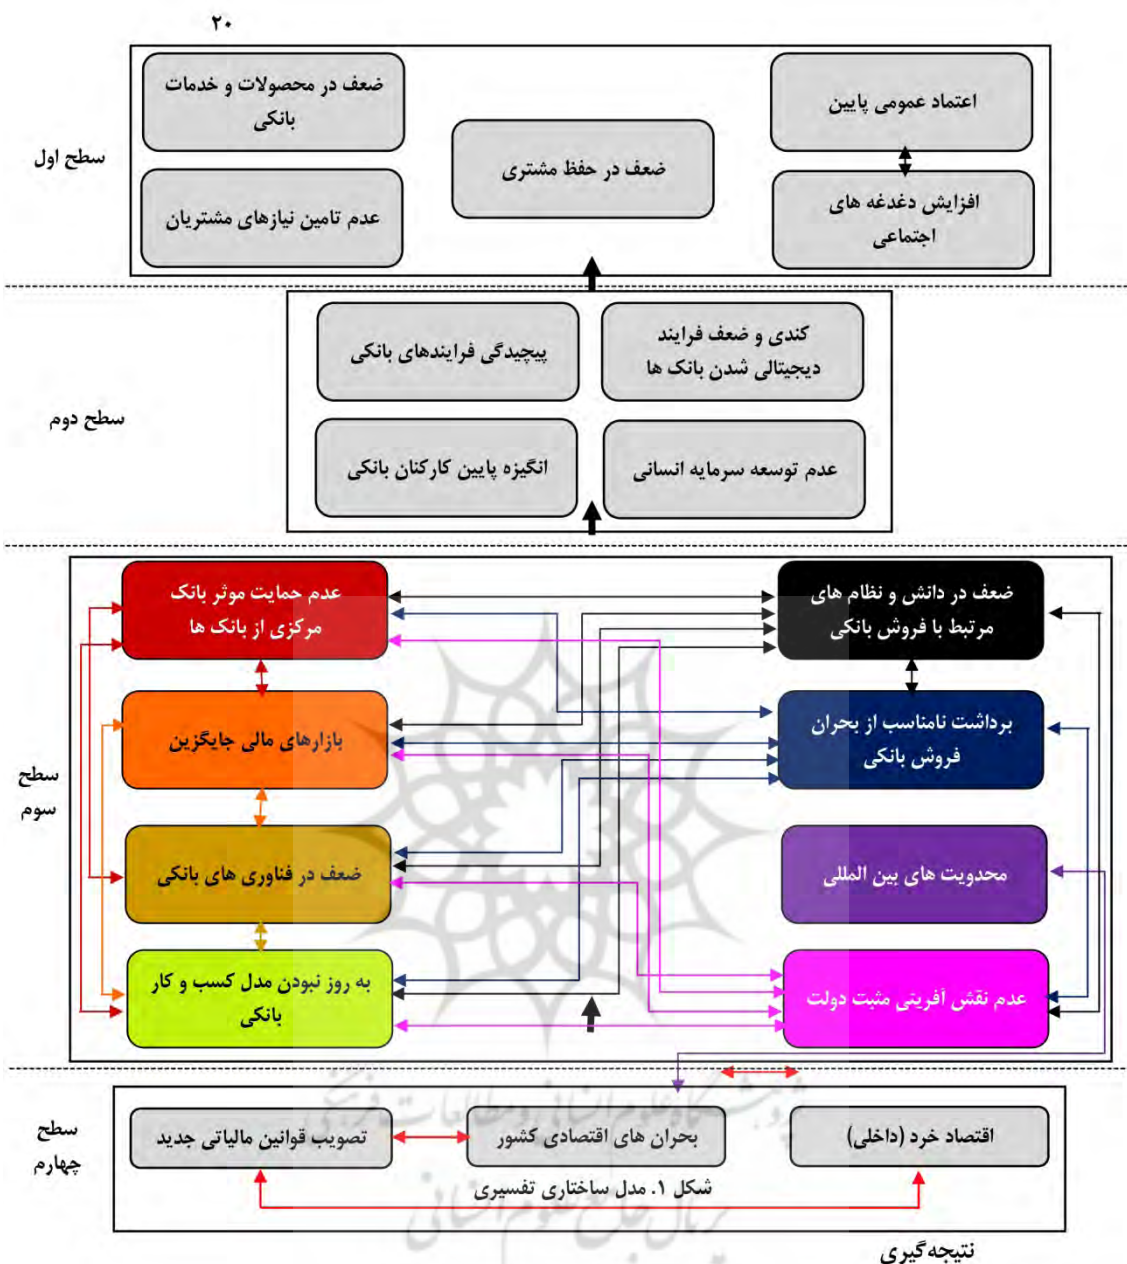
۲۰

سطح اول

اعتماد عمومی پایین

افزایش دغدغه های اجتماعی

ضعف در حفظ مشتری

ضعف در محصولات و خدمات بانکی

عدم تامین نیازهای مشتریان

سطح دوم

کندی و ضعف فرایند دیجیتالی شدن بانک ها

پیچیدگی فرایندهای بانکی

عدم توسعه سرمایه انسانی

انگیزه پایین کارکنان بانکی

سطح سوم

ضعف در دانش و نظام های مرتبط با فروش بانکی

عدم حمایت موثر بانک مرکزی از بانک ها

برداشت نامناسب از بحران فروش بانکی

بازارهای مالی جایگزین

محدویت های بین المللی

ضعف در فناوری های بانکی

عدم نقش آفرینی مثبت دولت

به روز نبودن مدل کسب و کار بانکی

سطح چهارم

اقتصاد خرد (داخلی)

بحران های اقتصادی کشور

تصویب قوانین مالیاتی جدید

شکل ۱. مدل ساختاری تفسیری

نتیجه‌گیری